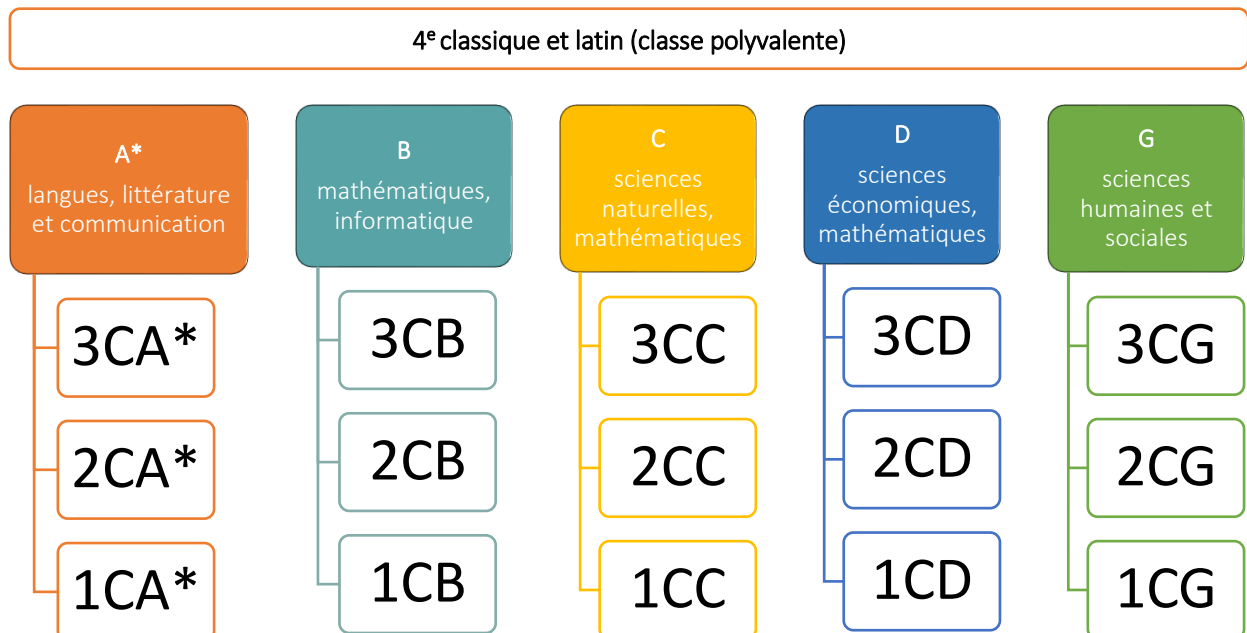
4$^{e}$ classique et latin (classe polyvalente)

A*
langues, littérature et communication

3CA*

2CA*

1CA*

B
mathématiques, informatique

3CB

2CB

1CB

C
sciences naturelles, mathématiques

3CC

2CC

1CC

D
sciences économiques, mathématiques

3CD

2CD

1CD

G
sciences humaines et sociales

3CG

2CG

1CG